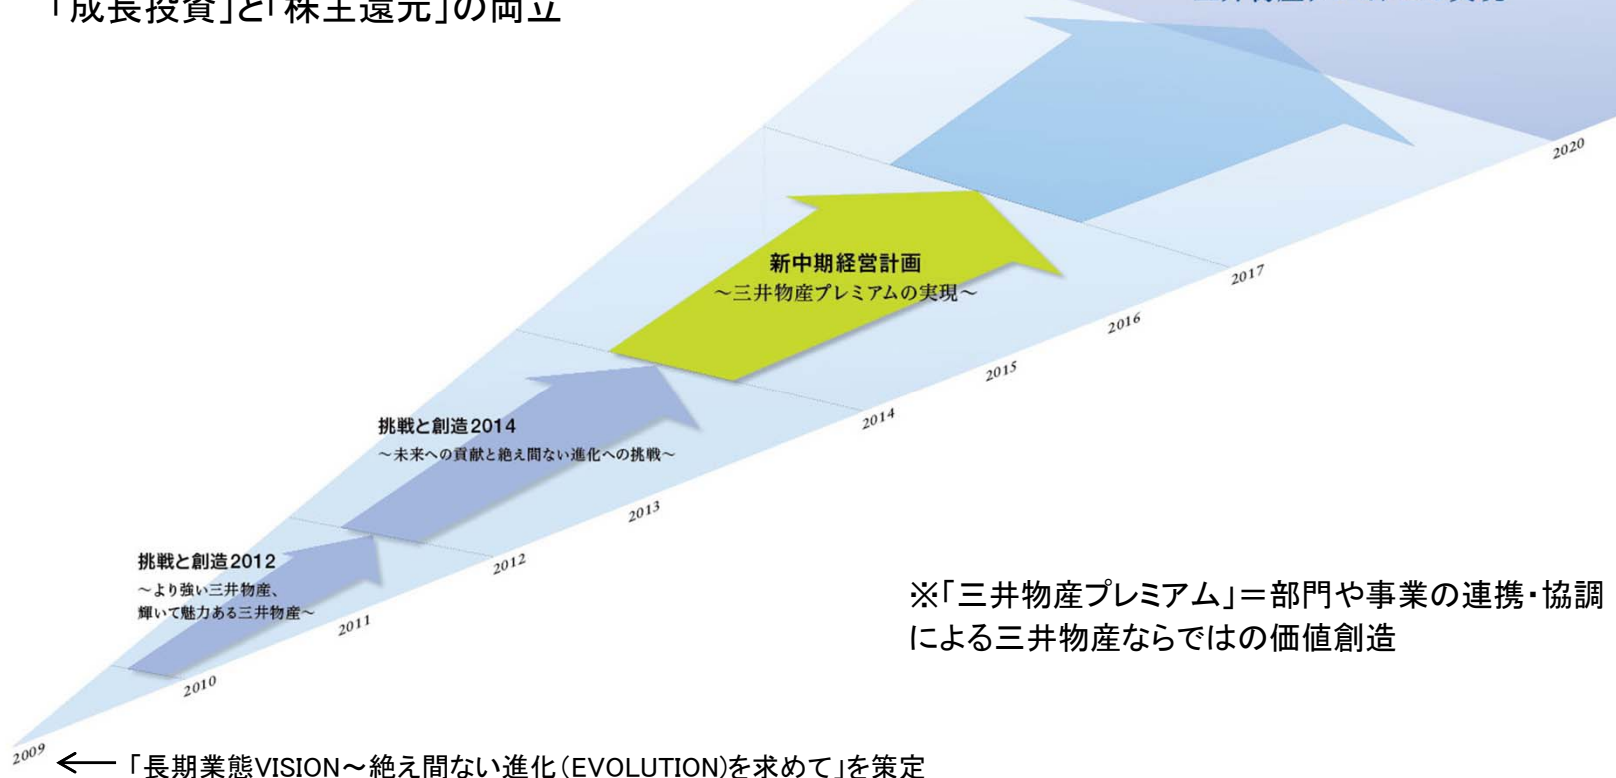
「成長投資」と「株主還元」の両立

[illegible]

2020

新中期経営計画
～三井物産プレミアムの実現～

2017

2016

2015

2014

挑戦と創造2014
～未来への貢献と絶え間ない進化への挑戦～

2013

2012

挑戦と創造2012
～より強い三井物産、輝いて魅力ある三井物産～

2011

2010

※「三井物産プレミアム」＝部門や事業の連携・協調による三井物産ならではの価値創造

2009 ← 「長期業態VISION～絶え間ない進化（EVOLUTION）を求めて」を策定